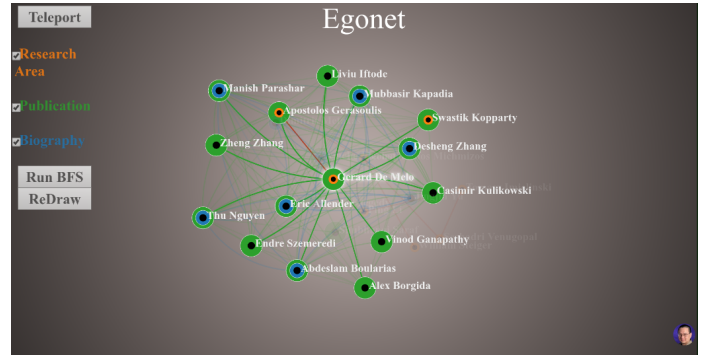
Teleport

Egonet

Research Area

Publication

Biography

Run BFS

ReDraw

Liviu Iftode

Manish Parashar

Mubbasir Kapadia

Apostolos Gerasoulis

Swastik Kopparty

Zheng Zhang

Desheng Zhang

Gerard De Melo

Casimir Kulikowski

Eric Allender

Thu Nguyen

Vinod Ganapathy

Endre Szemeredi

Abdeslam Boularias

Alex Borgida